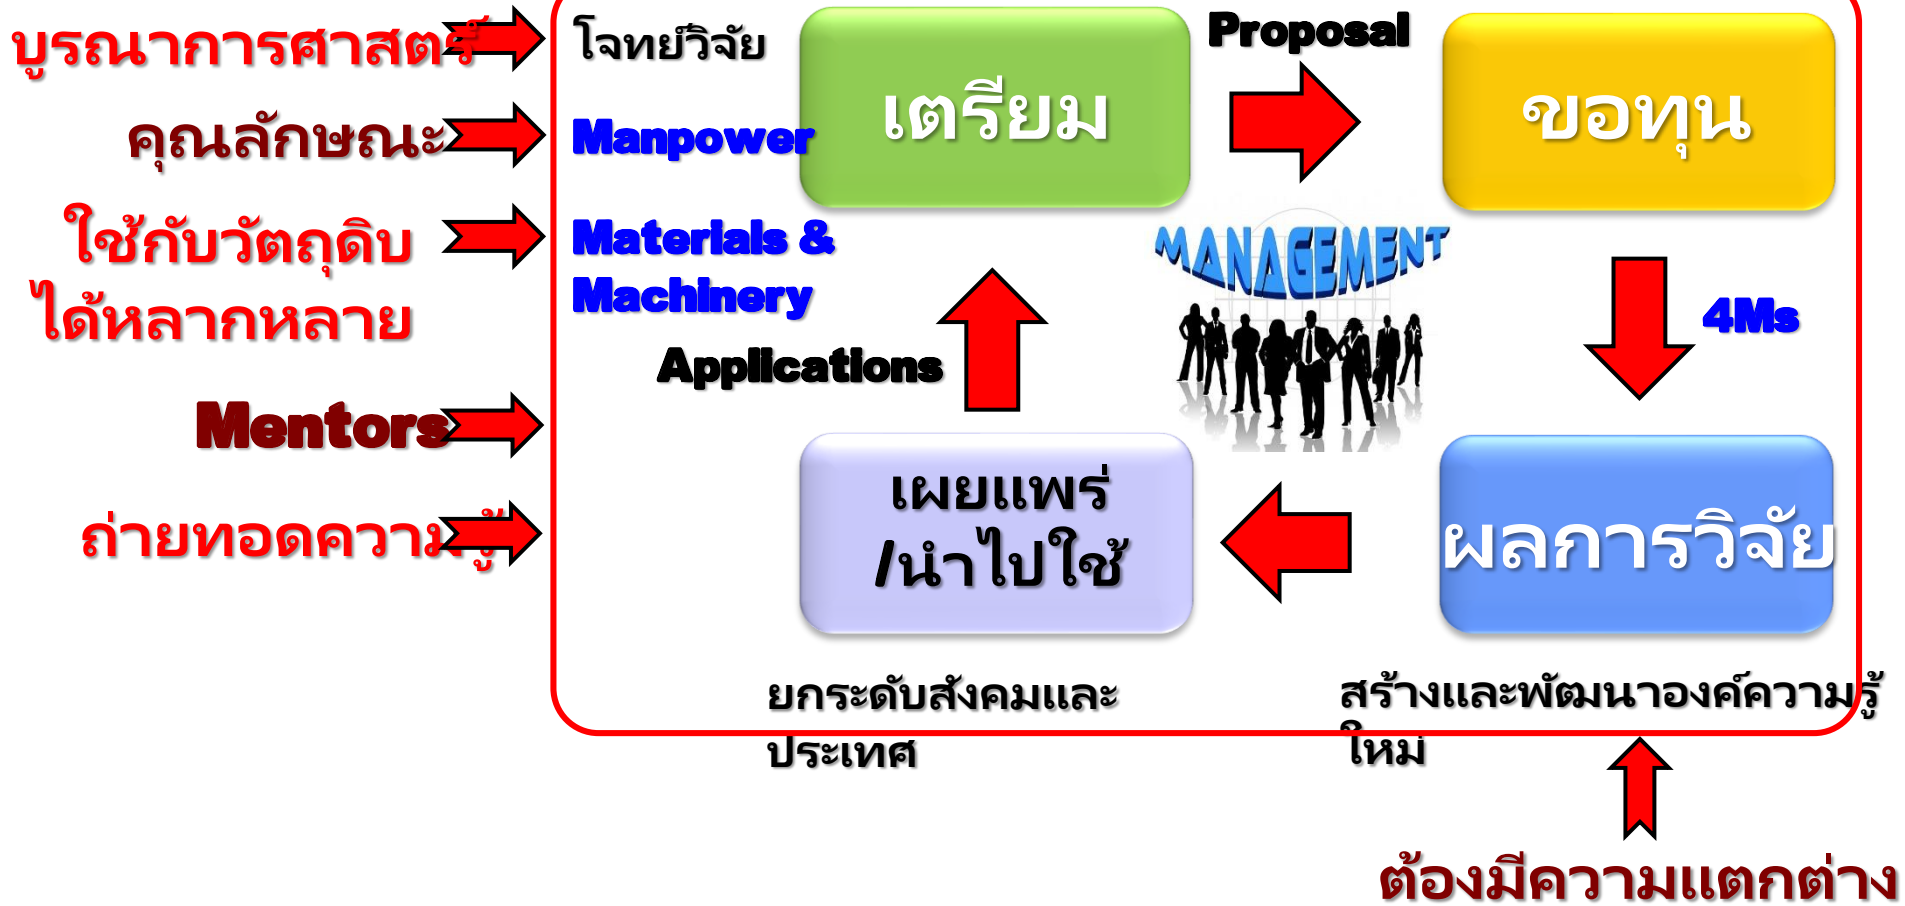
บูรณาการศาสตร์

คุณลักษณะ

ใช้กับวัตถุดิบได้หลากหลาย

Mentors

ถ่ายทอดความรู้

โจทย์วิจัย

Manpower

Materials & Machinery

Applications

เตรียม

Proposal

ขอทุน

MANAGEMENT

4Ms

ผลการวิจัย

เผยแพร่ /นำไปใช้

ยกระดับสังคมและประเทศ

สร้างและพัฒนาองค์ความรู้ใหม่

ต้องมีความแตกต่าง